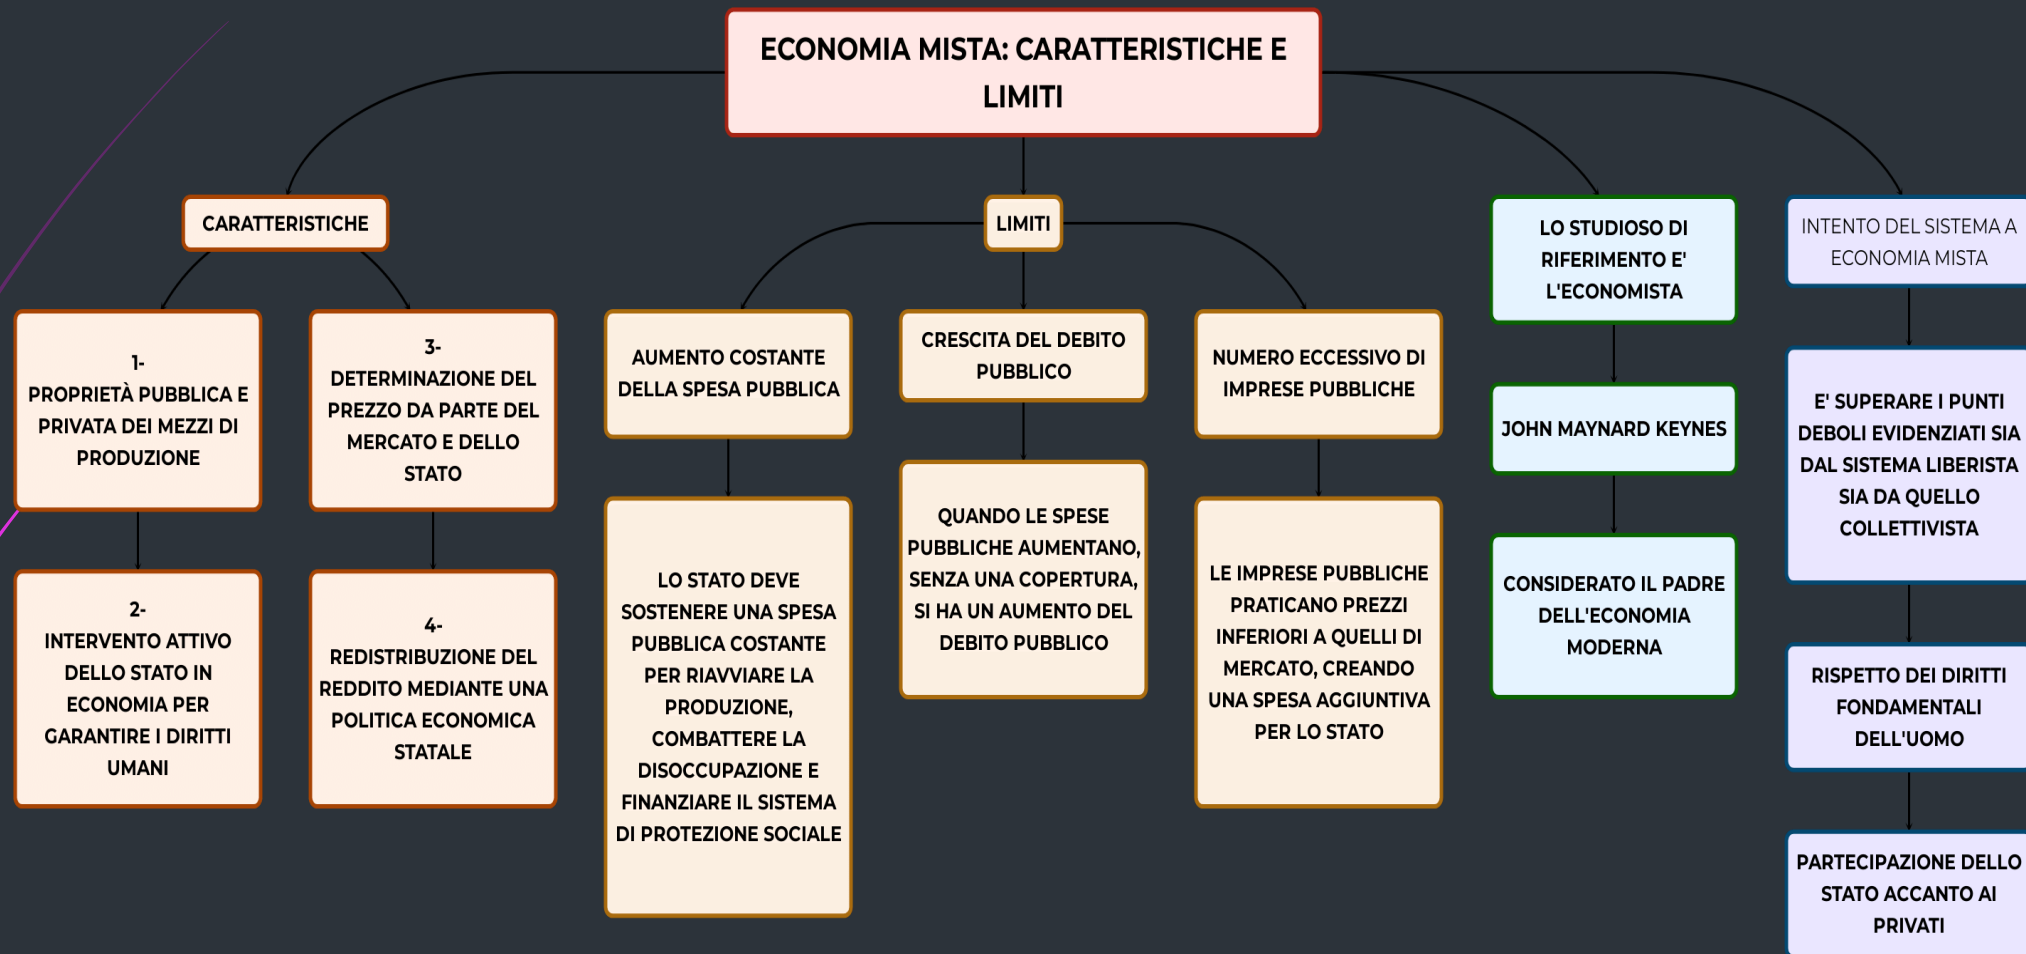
ECONOMIA MISTA: CARATTERISTICHE E LIMITI

CARATTERISTICHE

1- PROPRIETÀ PUBBLICA E PRIVATA DEI MEZZI DI PRODUZIONE

2- INTERVENTO ATTIVO DELLO STATO IN ECONOMIA PER GARANTIRE I DIRITTI UMANI

3- DETERMINAZIONE DEL PREZZO DA PARTE DEL MERCATO E DELLO STATO

4- REDISTRIBUZIONE DEL REDDITO MEDIANTE UNA POLITICA ECONOMICA STATALE

LIMITI

AUMENTO COSTANTE DELLA SPESA PUBBLICA

LO STATO DEVE SOSTENERE UNA SPESA PUBBLICA COSTANTE PER RIAVVIARE LA PRODUZIONE, COMBATTERE LA DISOCCUPAZIONE E FINANZIARE IL SISTEMA DI PROTEZIONE SOCIALE

CRESCITA DEL DEBITO PUBBLICO

QUANDO LE SPESE PUBBLICHE AUMENTANO, SENZA UNA COPERTURA, SI HA UN AUMENTO DEL DEBITO PUBBLICO

NUMERO ECCESSIVO DI IMPRESE PUBBLICHE

LE IMPRESE PUBBLICHE PRATICANO PREZZI INFERIORI A QUELLI DI MERCATO, CREANDO UNA SPESA AGGIUNTIVA PER LO STATO

LO STUDIOSO DI RIFERIMENTO E' L'ECONOMISTA

JOHN MAYNARD KEYNES

CONSIDERATO IL PADRE DELL'ECONOMIA MODERNA

INTENTO DEL SISTEMA A ECONOMIA MISTA

E' SUPERARE I PUNTI DEBOLI EVIDENZIATI SIA DAL SISTEMA LIBERISTA SIA DA QUELLO COLLETTIVISTA

RISPETTO DEI DIRITTI FONDAMENTALI DELL'UOMO

PARTECIPAZIONE DELLO STATO ACCANTO AI PRIVATI